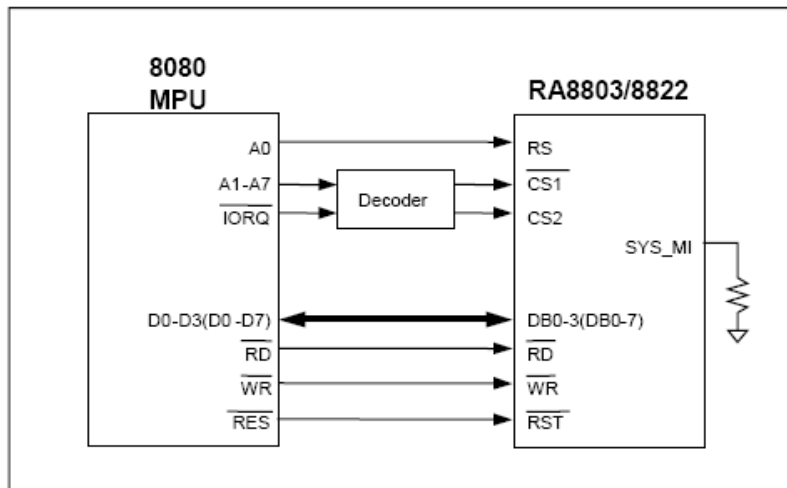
8080 MPU

A0

A1-A7

$\overline{IORQ}$

D0-D3(D0 -D7)

$\overline{RD}$

$\overline{WR}$

$\overline{RES}$

Decoder

RA8803/8822

RS

$\overline{CS1}$

CS2

SYS_MI

DB0-3(DB0-7)

$\overline{RD}$

$\overline{WR}$

$\overline{RST}$